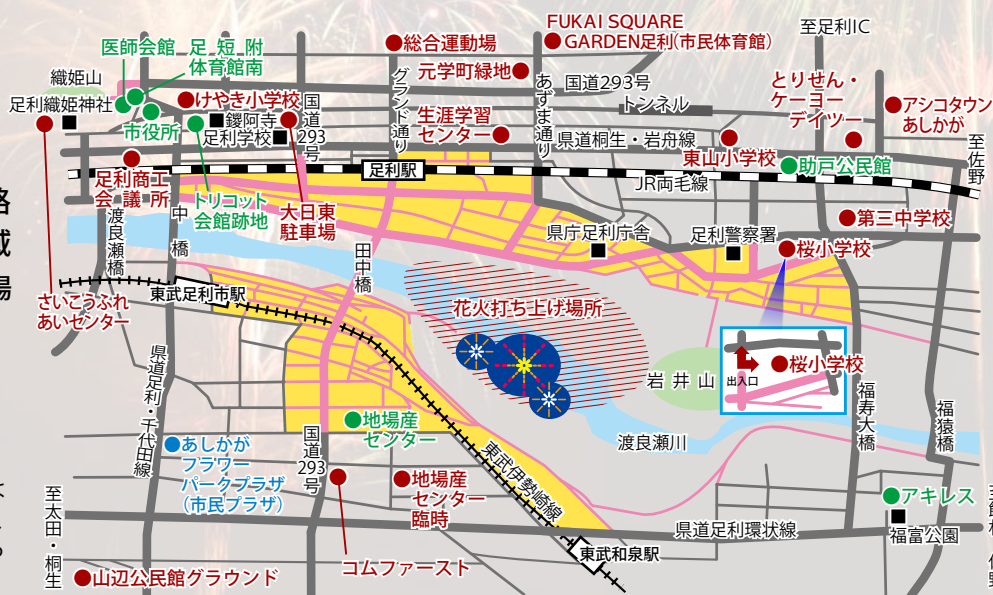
医師会館 足短附体育館南
織姫山
足利織姫神社
市役所
けやき小学校
鑁阿寺
足利学校
国道293号
総合運動場
グランド通り
元学町緑地
あずま通り
FUKAI SQUARE GARDEN足利(市民体育館)
国道293号 トンネル
至足利IC
とりせん・ケーヨーデイツー
アシコタウンあしかが
生涯学習センター
県道桐生・岩舟線
東山小学校
助戸公民館
至佐野
足利商工会議所
トリコット会館跡地
大日東駐車場
足利駅
JR両毛線
第三中学校
渡良瀬橋
中橋
県庁足利庁舎
足利警察署
桜小学校
さいこうふれあいセンター
東武足利市駅
田中橋
花火打ち上げ場所
岩井山
出入口
桜小学校
福寿大橋
福猿橋
県道足利・千代田線
あしかがフラワーパークプラザ(市民プラザ)
地場産センター
国道293号
渡良瀬川
東武伊勢崎線
アキレス
地場産センター臨時
県道足利環状線
福富公園
至太田・桐生
東武和泉駅
山辺公民館グラウンド
コムファースト